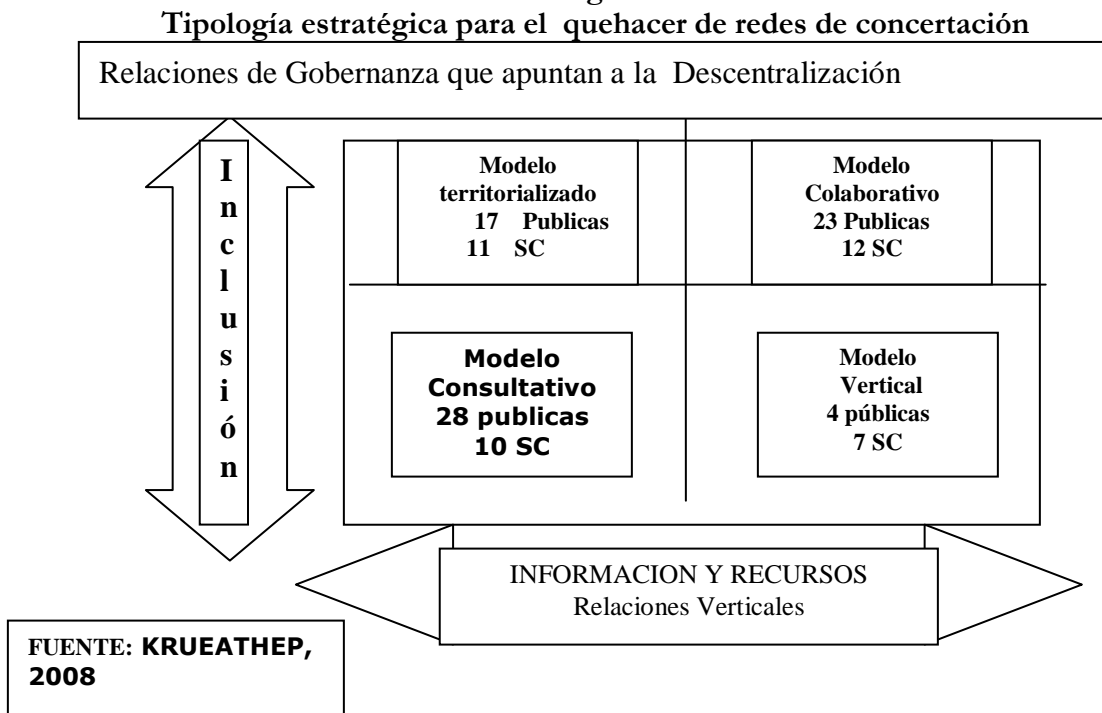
Tipología estratégica para el quehacer de redes de concertación

Relaciones de Gobernanza que apuntan a la Descentralización

Inclusión

Modelo territorializado
17 Publicas
11 SC

Modelo Colaborativo
23 Publicas
12 SC

Modelo Consultativo
28 publicas
10 SC

Modelo Vertical
4 públicas
7 SC

INFORMACION Y RECURSOS
Relaciones Verticales

FUENTE: KRUEATHEP, 2008